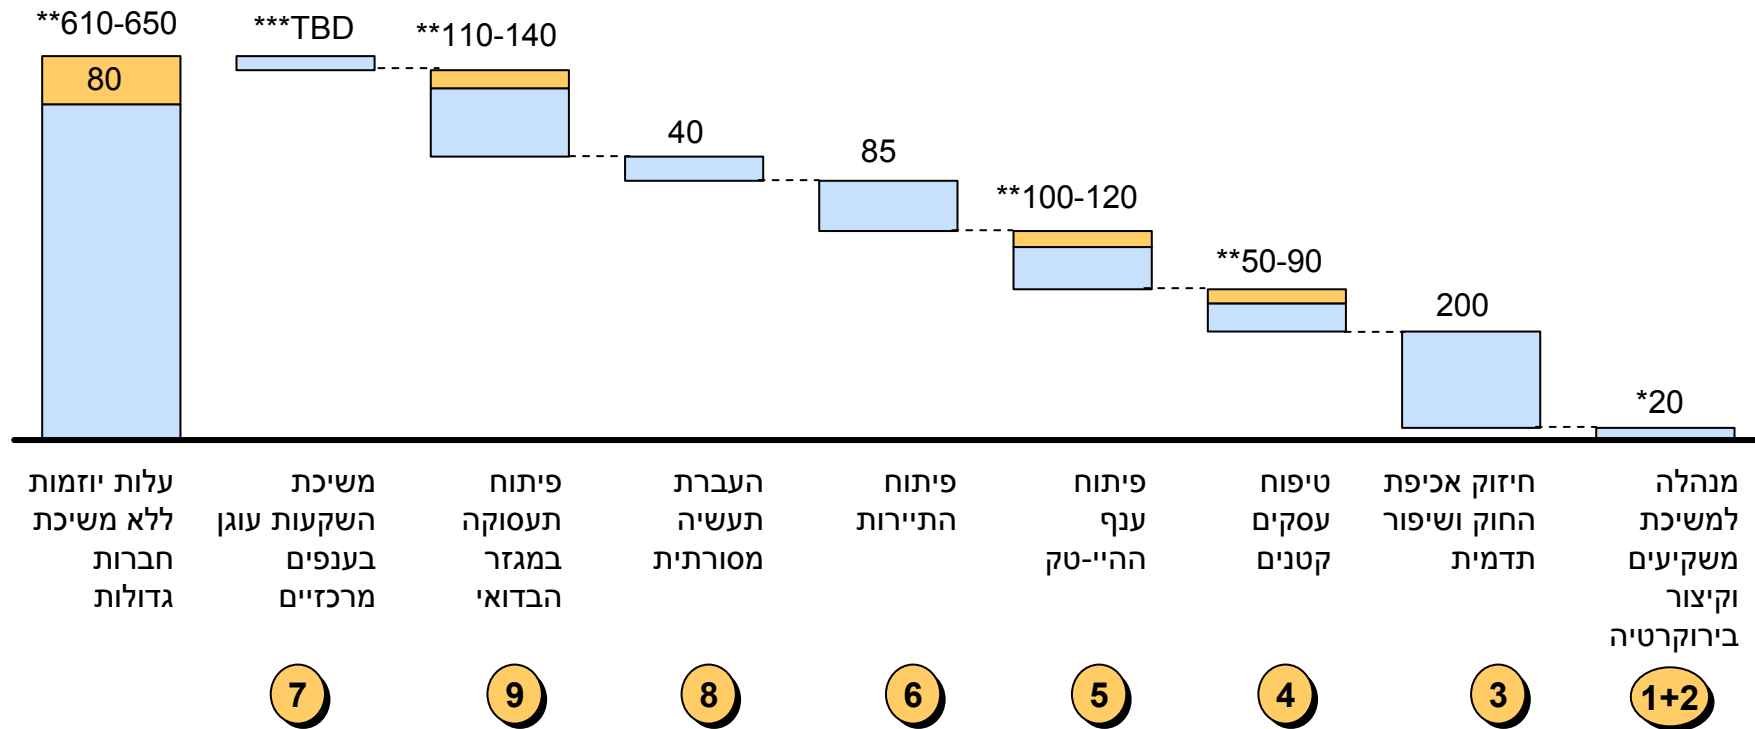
**610-650
80
***TBD
**110-140
40
85
**100-120
**50-90
200
*20

מנהלה למשיכת משקיעים וקיצור בירוקרטיה
1+2

חיזוק אכיפת החוק ושיפור תדמית
3

טיפוח עסקים קטנים
4

פיתוח ענף ההיי-טק
5

פיתוח התיירות
6

העברת תעשיה מסורתית
8

פיתוח תעסוקה במגזר הבדואי
9

משיכת השקעות עוגן בענפים מרכזיים
7

עלות יוזמות ללא משיכת חברות גדולות